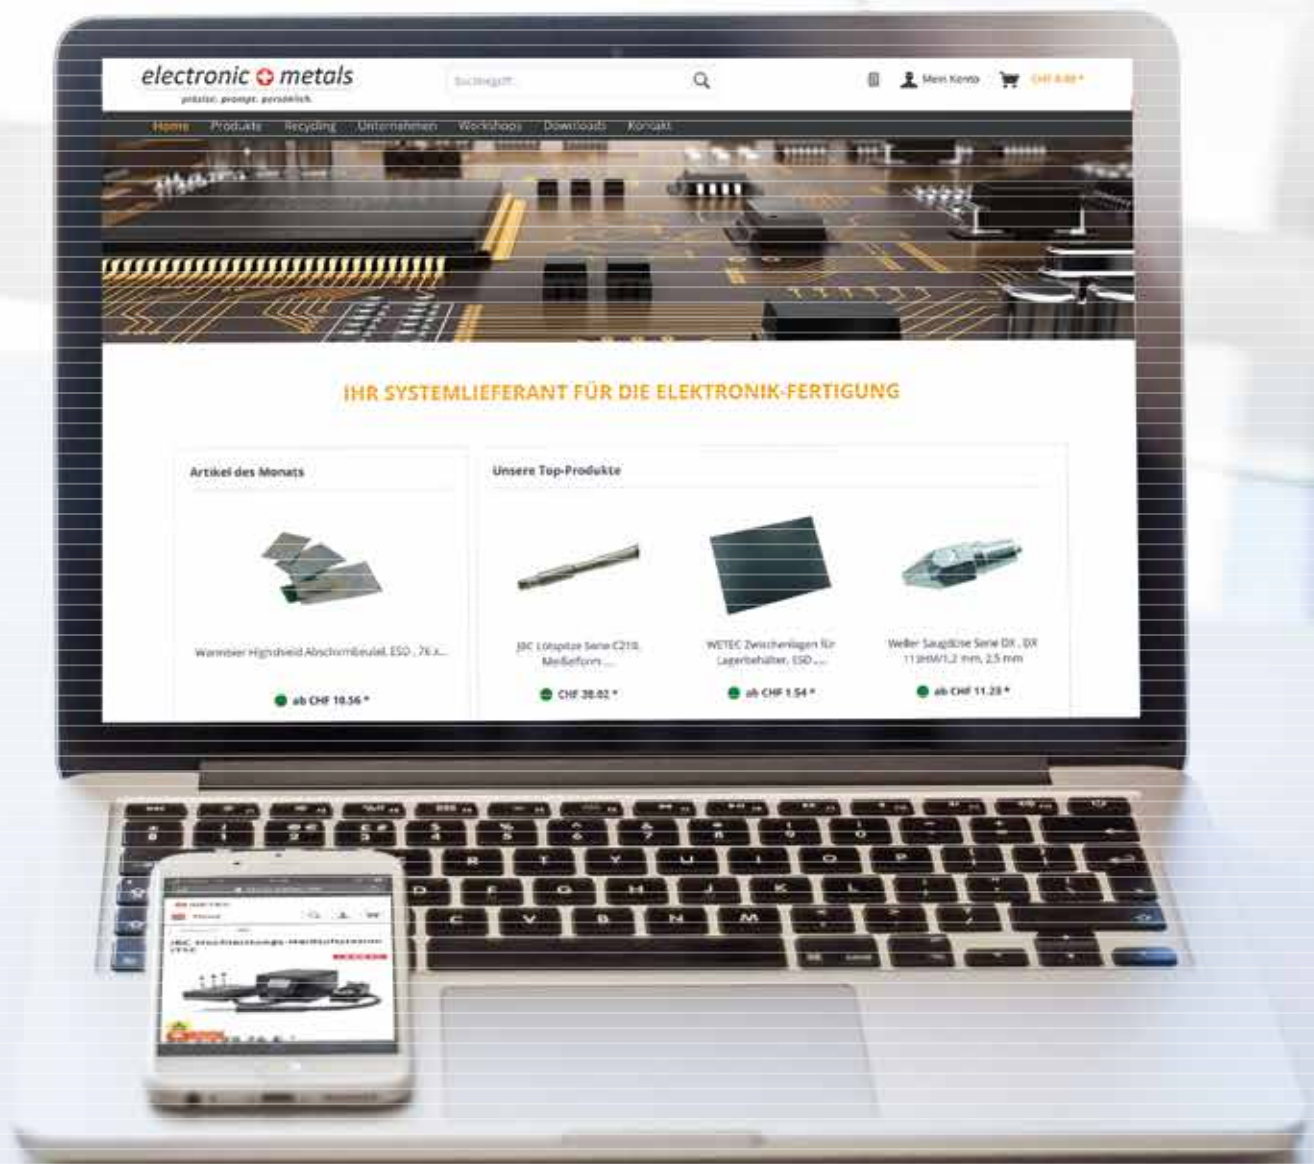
electronic metals
präzise. prompt. persönlich.

Suchbegriff...

Mein Konto

CHF 0.00 *

Home Produkte Recycling Unternehmen Workshops Downloads Kontakt

IHR SYSTEMLIEFERANT FÜR DIE ELEKTRONIK-FERTIGUNG

Artikel des Monats

Wanmbier Highshield Abschirmbeutel, ESD, 76 x...

ab CHF 10.56 *

Unsere Top-Produkte

JBC Lötspitze Serie C210, Meißelform ...

CHF 38.02 *

WETEC Zwischenlagen für Lagerbehälter, ESD ...

ab CHF 1.54 *

Weller Saugdüse Serie DX, DX 113HM/1,2 mm, 2,5 mm

ab CHF 11.23 *

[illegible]